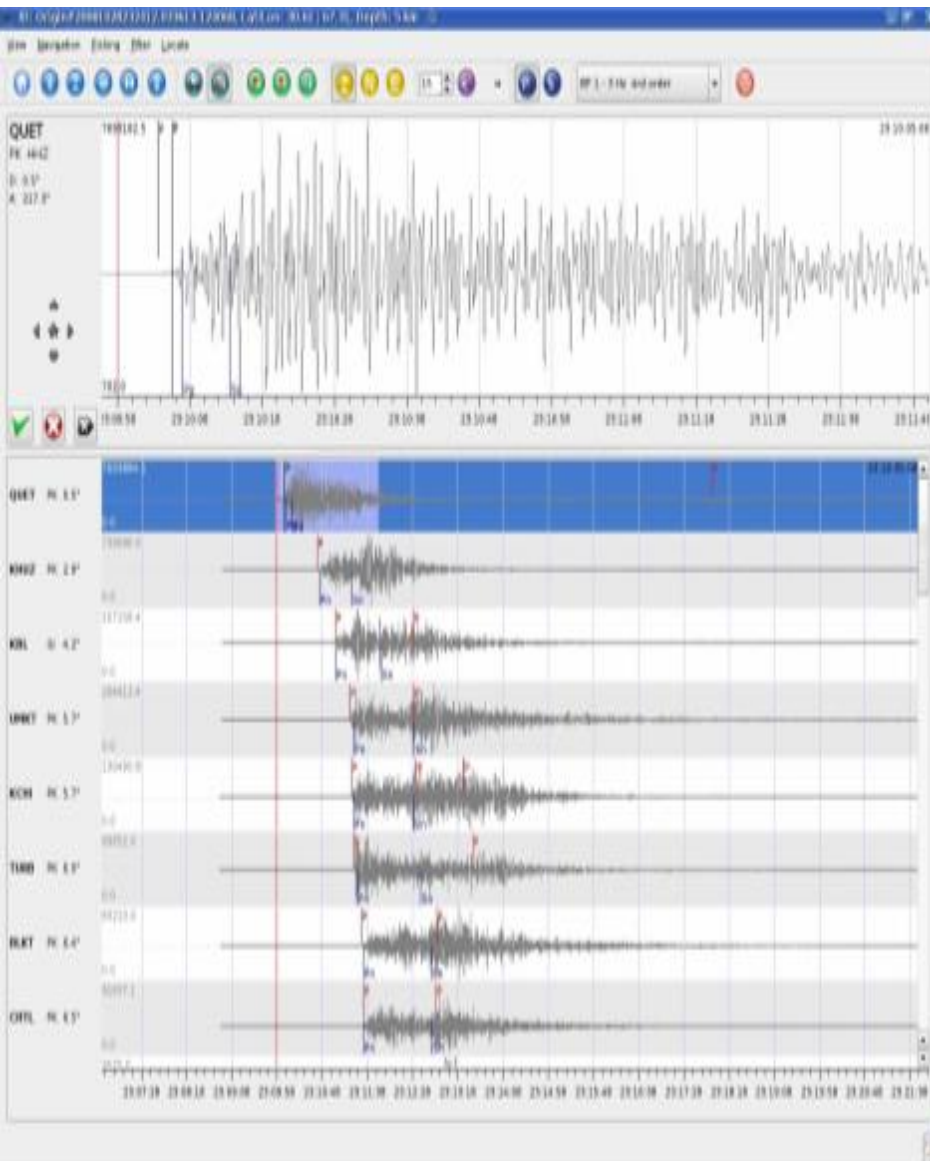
View Navigation Picking Filter Locate

QUET
PK HHZ
D: 0.5°
A: 317.9°

23:10:05

23:09:58 23:10:08 23:10:18 23:10:28 23:10:38 23:10:48 23:10:58 23:11:08 23:11:18 23:11:28 23:11:38 23:11:48

QUET PK 0.5°
KHUZ PK 2.9°
KBL II 4.2°
UMKT PK 5.7°
KCH PK 5.7°
TURB PK 6.9°
BLKT PK 8.4°
CHTL PK 8.5°

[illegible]